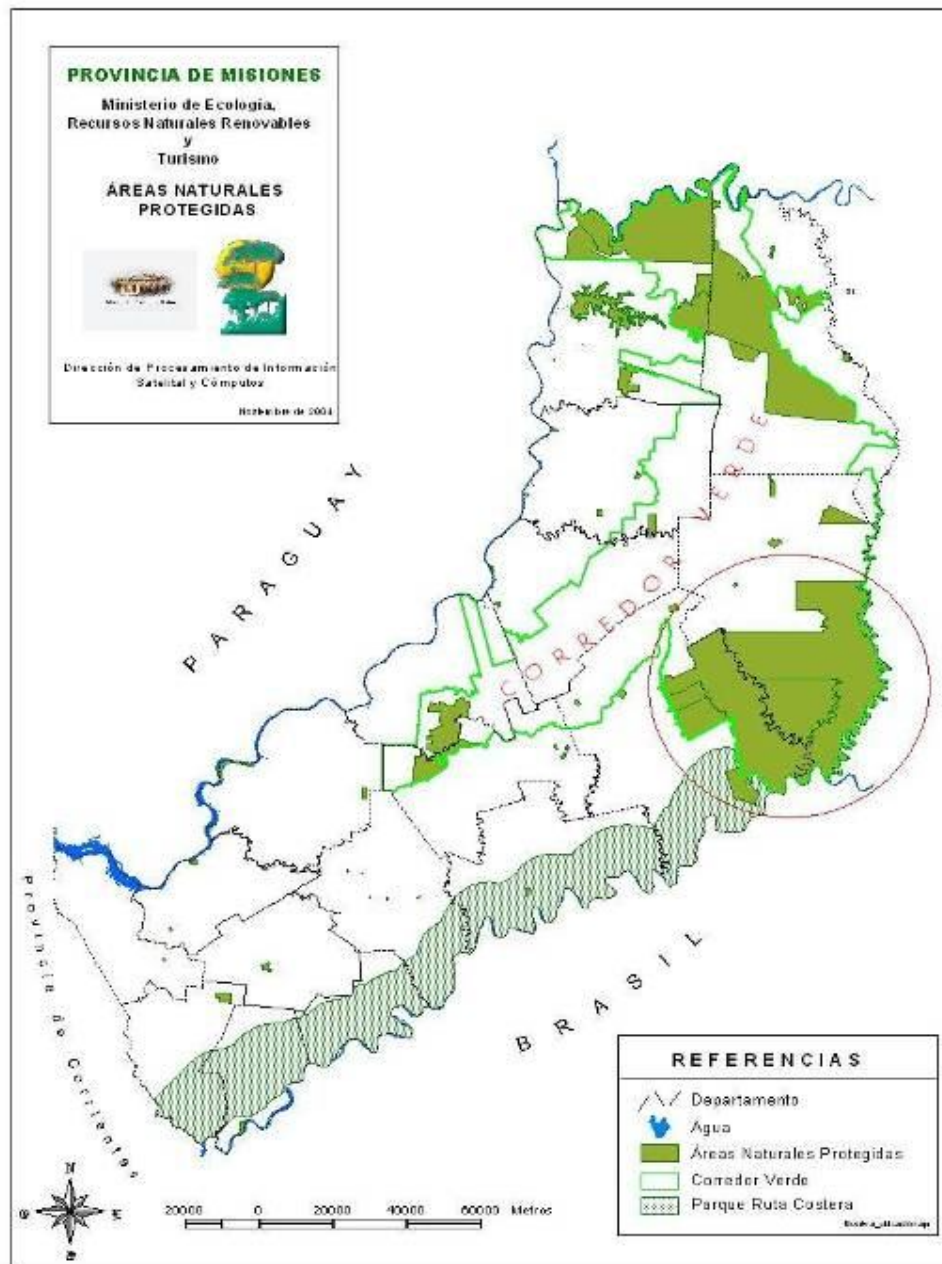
PROVINCIA DE MISIONES
Ministerio de Ecología, Recursos Naturales Renovables y Turismo

ÁREAS NATURALES PROTEGIDAS

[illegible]

Dirección de Procesamiento de Información Satelital y Cómputos

Noviembre de 2004

PARAGUAY

CORREDOR VERDE

BRASIL

Provincia de Corrientes

N
O E
S

20000 0 20000 40000 60000 Metros

REFERENCIAS
Departamento
Agua
Áreas Naturales Protegidas
Corredor Verde
Parque Ruta Costera

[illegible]